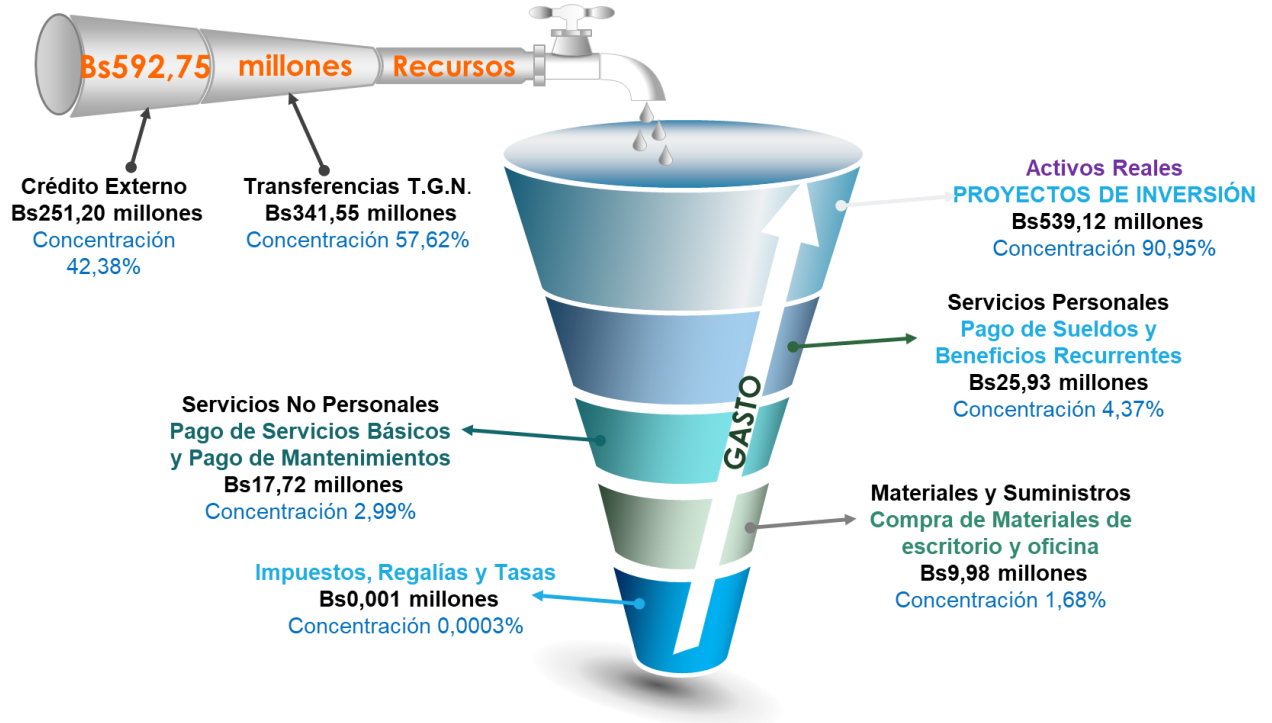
Bs592,75 millones Recursos

Crédito Externo
Bs251,20 millones
Concentración 42,38%

Transferencias T.G.N.
Bs341,55 millones
Concentración 57,62%

Activos Reales
PROYECTOS DE INVERSIÓN
Bs539,12 millones
Concentración 90,95%

Servicios Personales
Pago de Sueldos y Beneficios Recurrentes
Bs25,93 millones
Concentración 4,37%

GASTO

Servicios No Personales
Pago de Servicios Básicos y Pago de Mantenimientos
Bs17,72 millones
Concentración 2,99%

Materiales y Suministros
Compra de Materiales de escritorio y oficina
Bs9,98 millones
Concentración 1,68%

Impuestos, Regalías y Tasas
Bs0,001 millones
Concentración 0,0003%